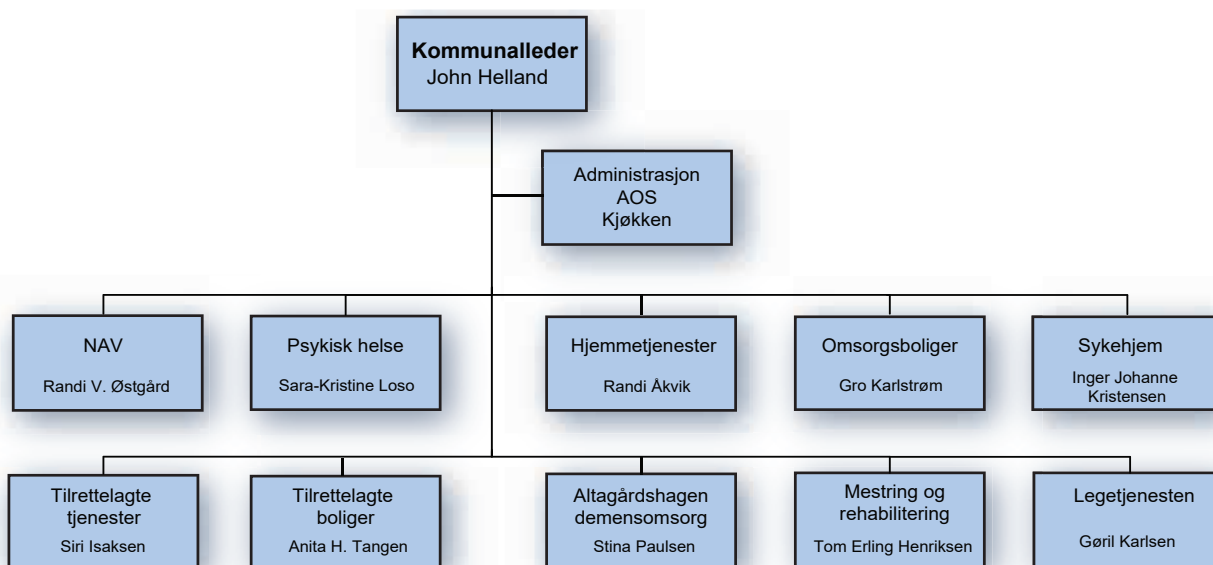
Kommunalleder
John Helland

Administrasjon
AOS
Kjøkken

NAV
Randi V. Østgård

Psykisk helse
Sara-Kristine Loso

Hjemmetjenester
Randi Åkvik

Omsorgsboliger
Gro Karlstrøm

Sykehjem
Inger Johanne Kristensen

Tilrettelagte tjenester
Siri Isaksen

Tilrettelagte boliger
Anita H. Tangen

Altagårdshagen demensomsorg
Stina Paulsen

Mestring og rehabilitering
Tom Erling Henriksen

Legetjenesten
Gøril Karlsen